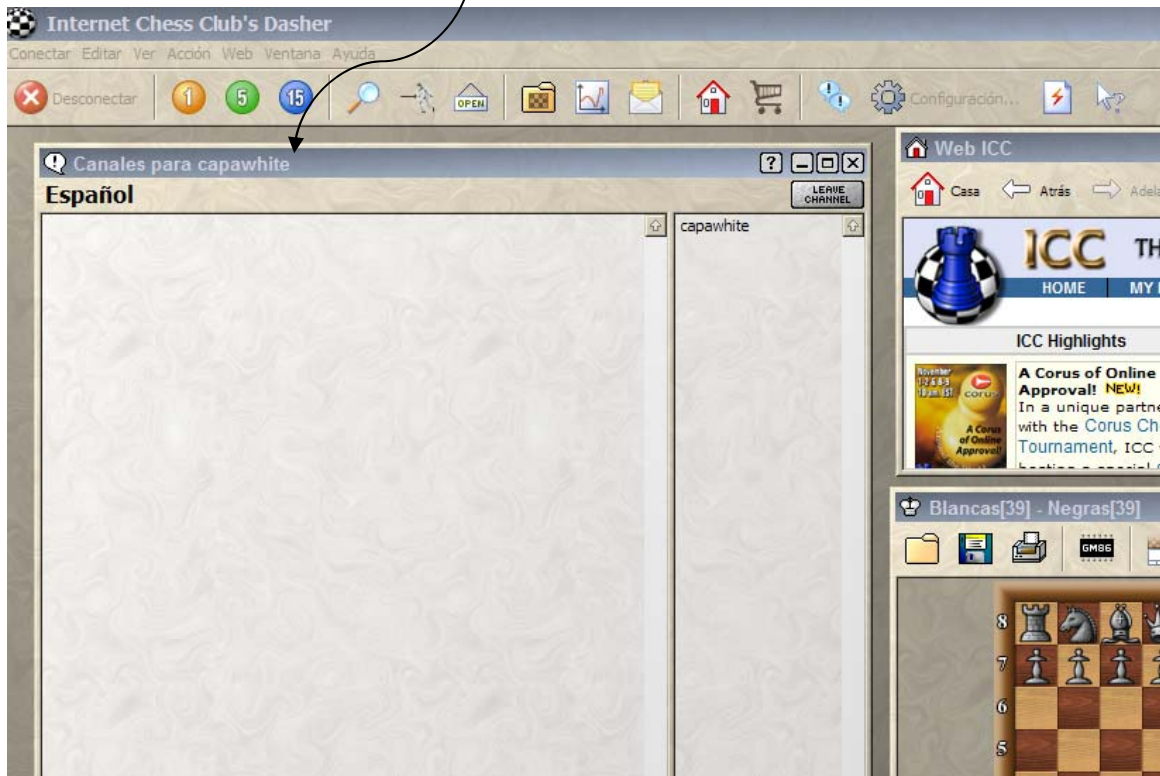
Internet Chess Club's Dasher

Conectar Editar Ver Acción Web Ventana Ayuda

Desconectar 1 5 15 OPEN Configuración...

Canales para capawhite

Español

LEAVE CHANNEL

capawhite

Web ICC

Casa Atrás Adela

ICC TH

HOME MY

ICC Highlights

November 1 2 & 8 9 10 am EST corus A Corus of Online Approval!

A Corus of Online Approval! NEW!
In a unique partne with the Corus Ch Tournament, ICC

Blancas[39] - Negras[39]

GM86

8 7 6 5